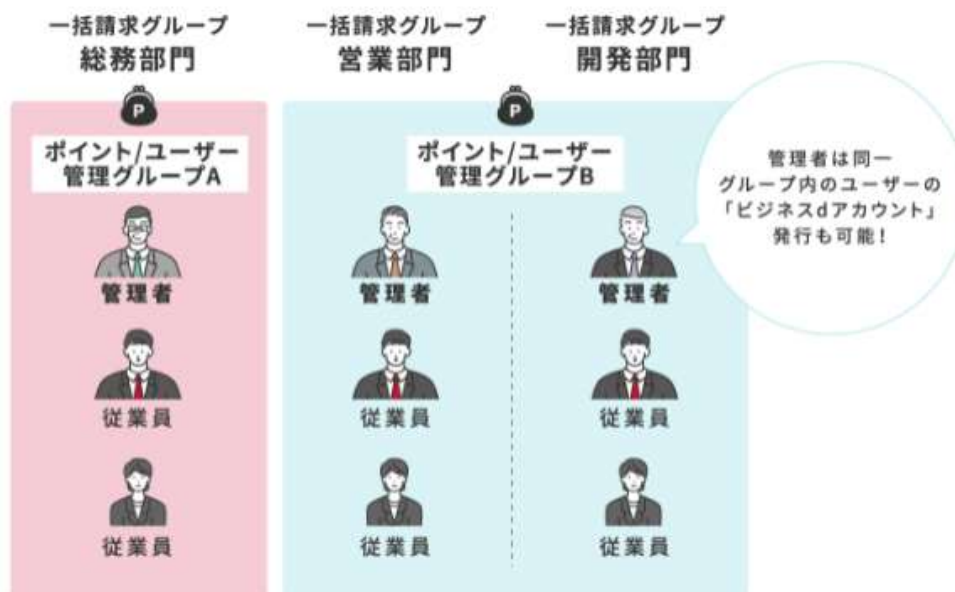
一括請求グループ
総務部門

一括請求グループ
営業部門

一括請求グループ
開発部門

P

P

ポイント/ユーザー
管理グループA

管理者

従業員

従業員

ポイント/ユーザー
管理グループB

管理者

従業員

従業員

管理者

従業員

従業員

管理者は同一
グループ内のユーザーの
「ビジネスdアカウント」
発行も可能！